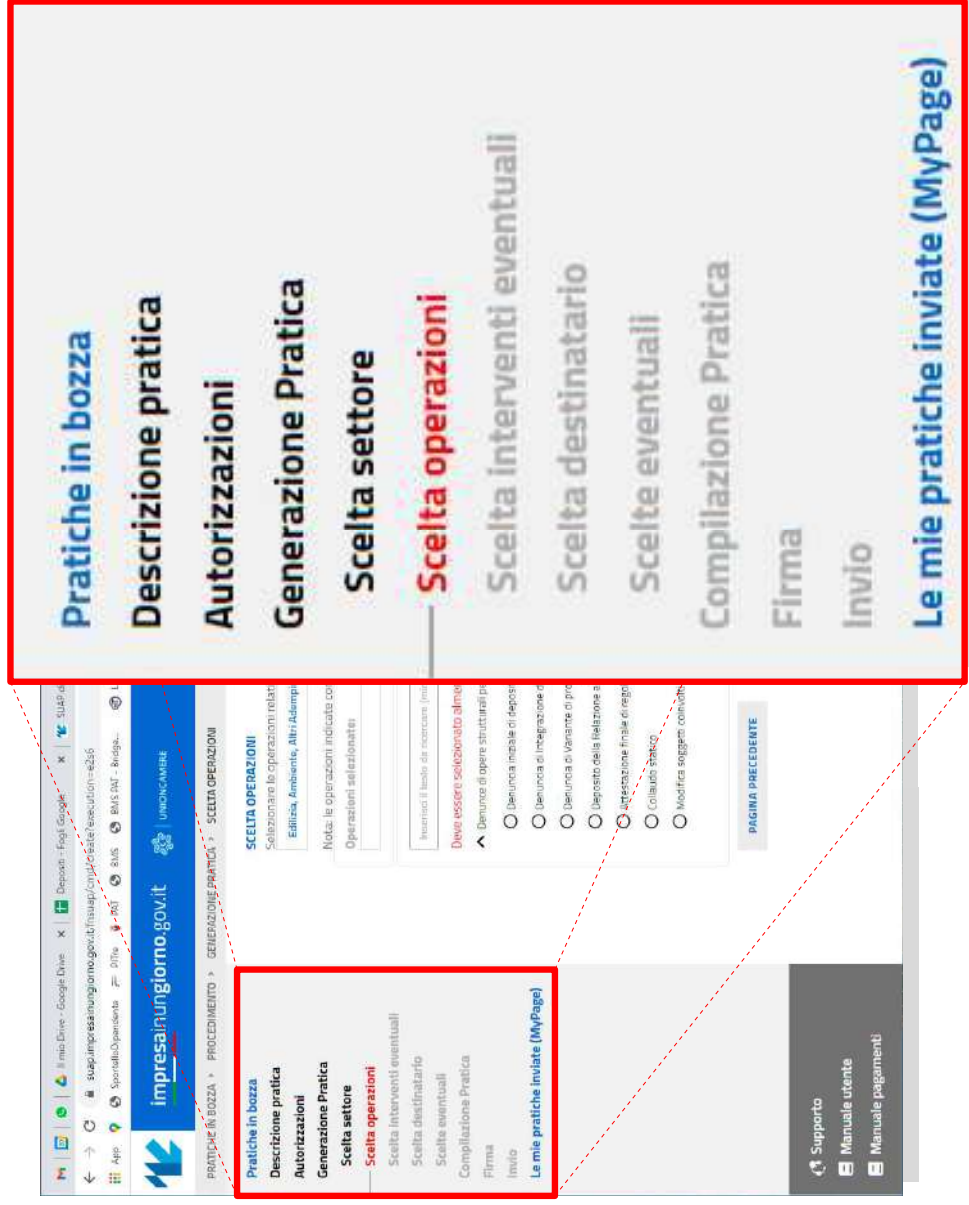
Il mio Drive - Google Drive
Depositi - Fogli Google
SUAP d

suap.impresainungiorno.gov.it/nsuap/cmd/create?execution=e2s6

App
SportelloDipendente
DiTre
PAT
BMS
BMS PAT - Bridge...

impresainungiorno.gov.it
UNIONCAMERE

PRATICHE IN BOZZA › PROCEDIMENTO › GENERAZIONE PRATICA › SCELTA OPERAZIONI

Pratiche in bozza
Descrizione pratica
Autorizzazioni
Generazione Pratica
Scelta settore
Scelta operazioni
Scelta interventi eventuali
Scelta destinatario
Scelte eventuali
Compilazione Pratica
Firma
Invio
Le mie pratiche inviate (MyPage)

SCELTA OPERAZIONI
Selezionare le operazioni relat
Edilizia, Ambiente, Altri Adempi
Nota: le operazioni indicate co
Operazioni selezionate:

Inserisci il testo da ricercare (mi
Deve essere selezionato almen
Denunce di opere strutturali pe
Denuncia iniziale di deposi
Denuncia di integrazione d
Denuncia di Variante di pro
Deposito della Relazione a
Attestazione finale di rego
Collaudo statico
Modifica soggetti coinvolti

PAGINA PRECEDENTE

Supporto
Manuale utente
Manuale pagamenti

Pratiche in bozza
Descrizione pratica
Autorizzazioni
Generazione Pratica
Scelta settore
Scelta operazioni
Scelta interventi eventuali
Scelta destinatario
Scelte eventuali
Compilazione Pratica
Firma
Invio
Le mie pratiche inviate (MyPage)